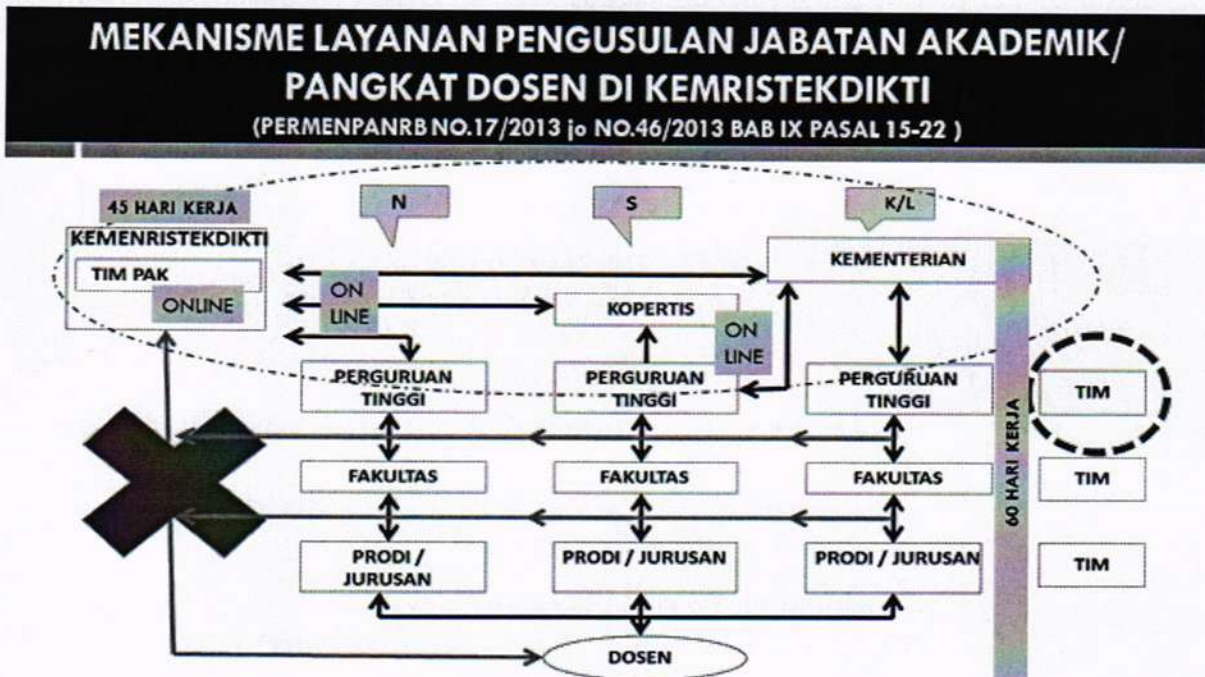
MEKANISME LAYANAN PENGUSULAN JABATAN AKADEMIK/ PANGKAT DOSEN DI KEMRISTEKDIKTI

(PERMENPANRB NO.17/2013 jo NO.46/2013 BAB IX PASAL 15-22 )

45 HARI KERJA

N

S

K/L

KEMENRISTEKDIKTI

TIM PAK

ONLINE

ON LINE

KEMENTERIAN

KOPERTIS

ON LINE

PERGURUAN TINGGI

PERGURUAN TINGGI

PERGURUAN TINGGI

TIM

FAKULTAS

FAKULTAS

FAKULTAS

TIM

60 HARI KERJA

PRODI / JURUSAN

PRODI / JURUSAN

PRODI / JURUSAN

TIM

DOSEN